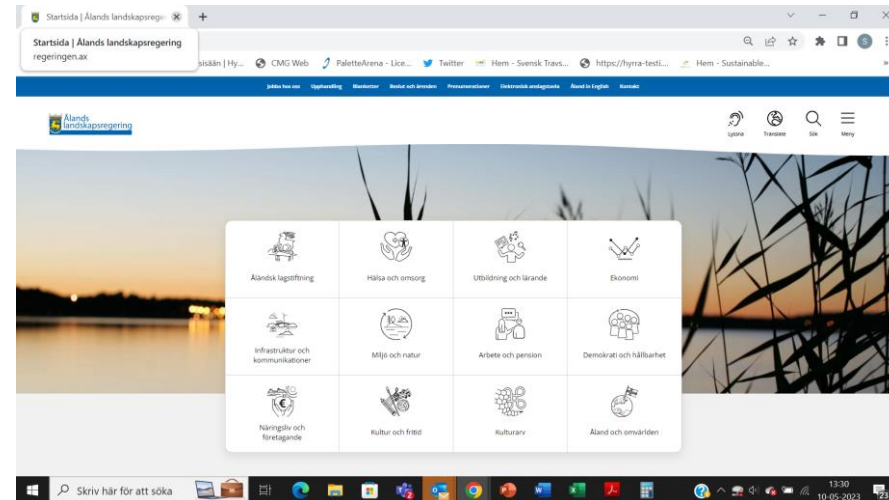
Startsida | Ålands landskapsrege

Startsida | Ålands landskapsregering
regeringen.ax

sisään | Hy... CMG Web PaletteArena - Lice... Twitter Hem - Svensk Travs... https://hyrra-testi... Hem - Sustainable...

Jobba hos oss Upphandling Blanketter Beslut och ärenden Prenumerationer Elektronisk anslagstavla Åland in English Kontakt

Ålands landskapsregering

Lyssna Translate Sök Meny

Åländsk lagstiftning

Hälsa och omsorg

Utbildning och lärande

Ekonomi

Infrastruktur och kommunikationer

Miljö och natur

Arbete och pension

Demokrati och hållbarhet

Näringsliv och företagande

Kultur och fritid

Kulturarv

Åland och omvärlden

Skriv här för att söka

13:30
10-05-2023